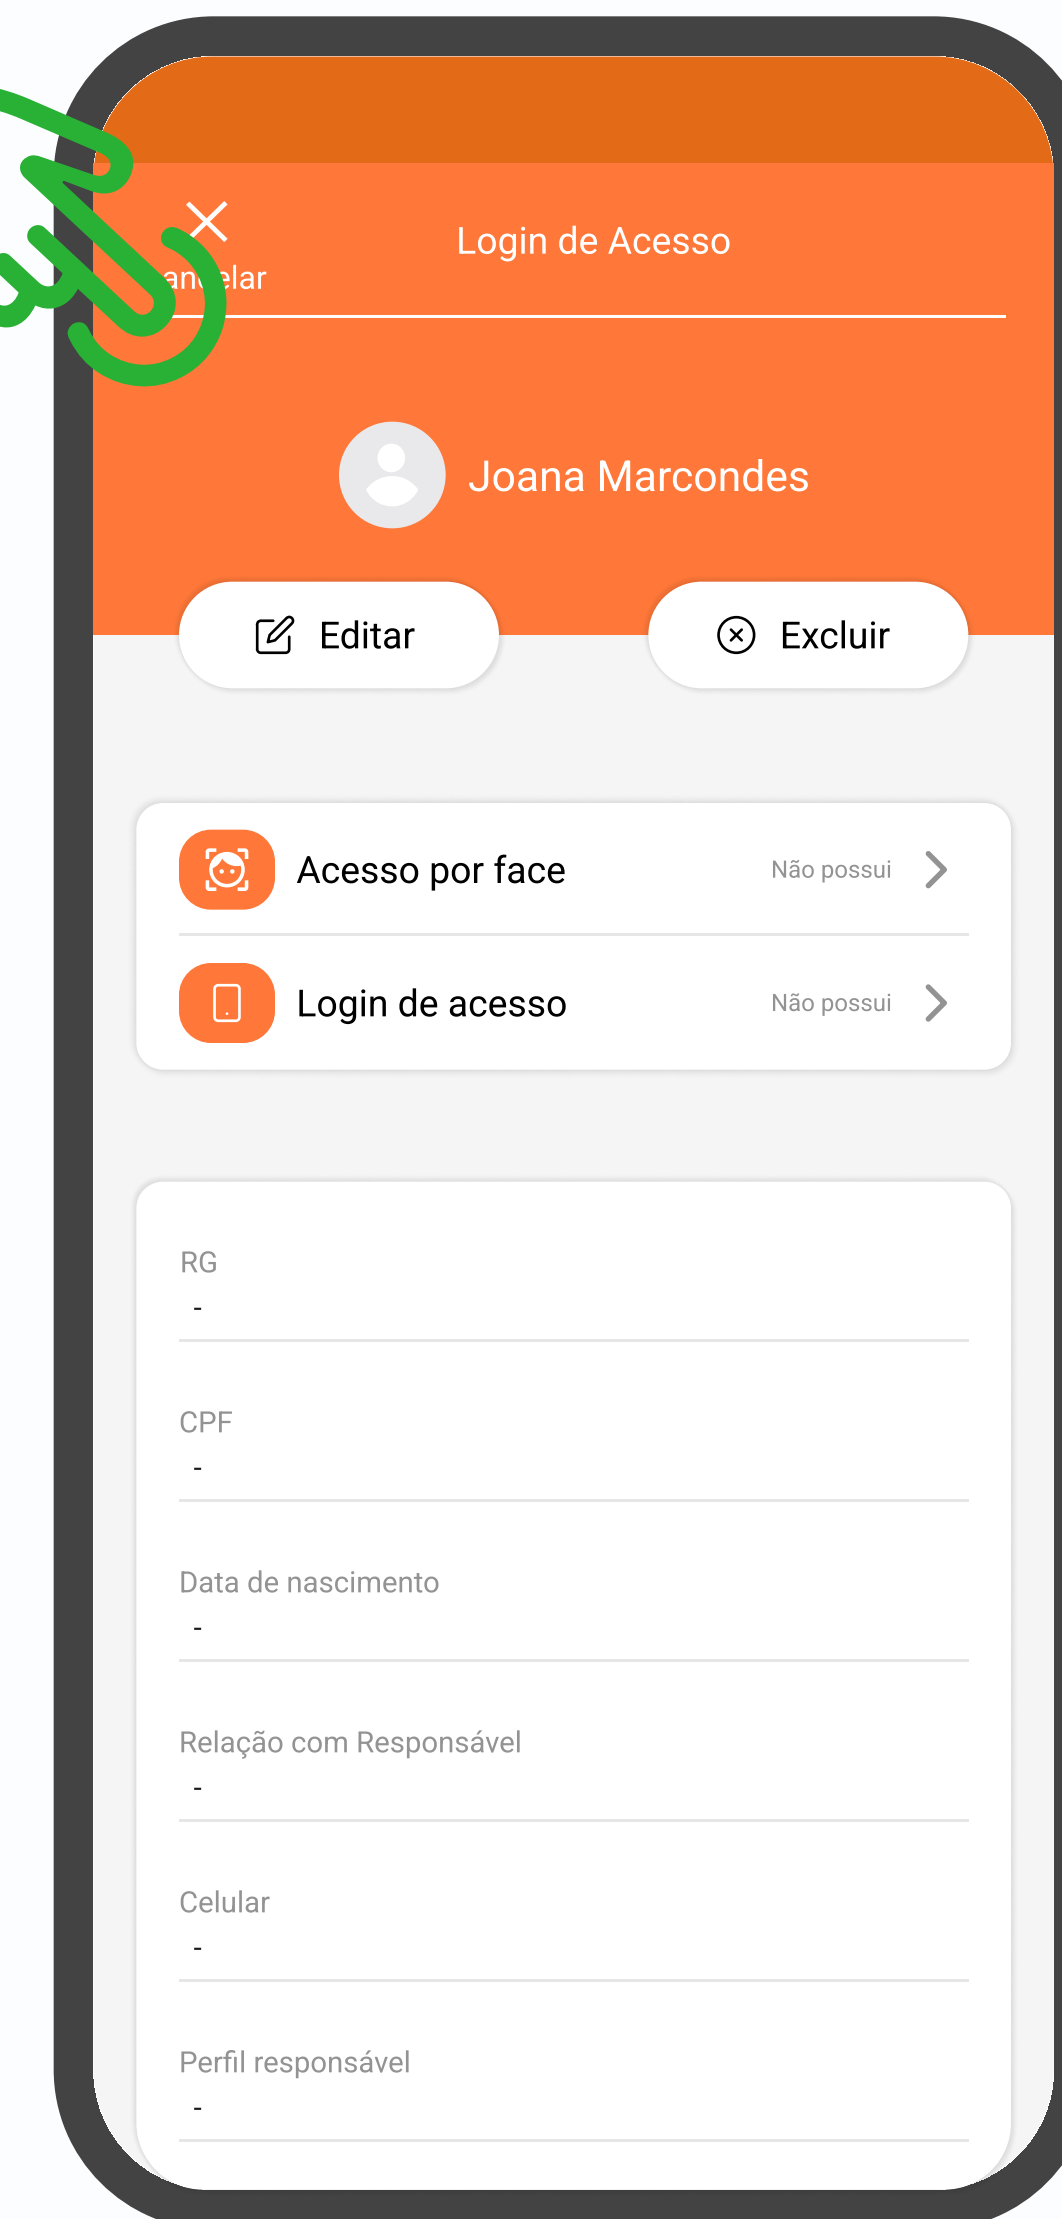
an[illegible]elar

Login de Acesso

Joana Marcondes

Editar

Excluir

Acesso por face Não possui

Login de acesso Não possui

RG
-

CPF
-

Data de nascimento
-

Relação com Responsável
-

Celular
-

Perfil responsável
-